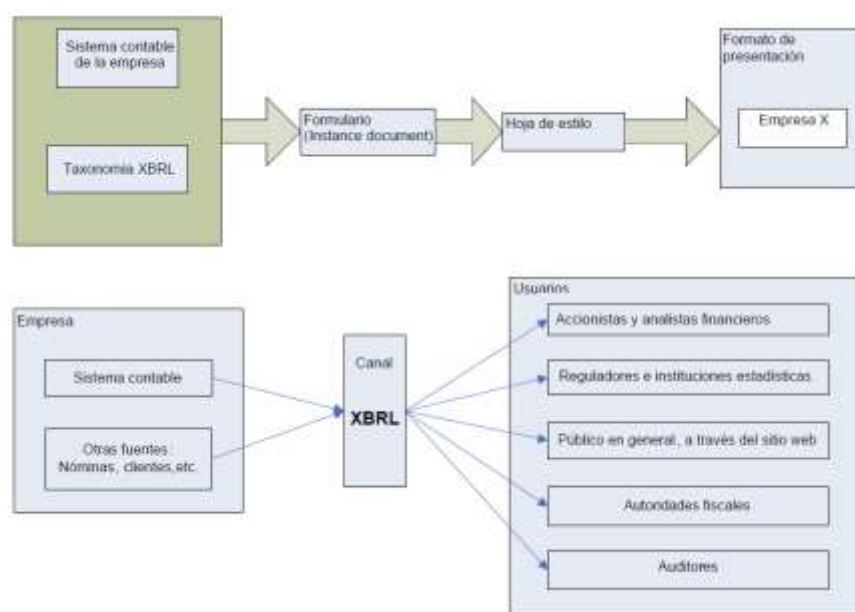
Sistema contable de la empresa

Taxonomía XBRL

Formulario (Instance document)

Hoja de estilo

Formato de presentación

Empresa X

Empresa

Sistema contable

Otras fuentes : Nominas, clientes,etc.

Canal

XBRL

Usuarios

Accionistas y analistas financieros

Reguladores e instituciones estadísticas

Público en general, a través del sitio web

Autoridades fiscales

Auditores